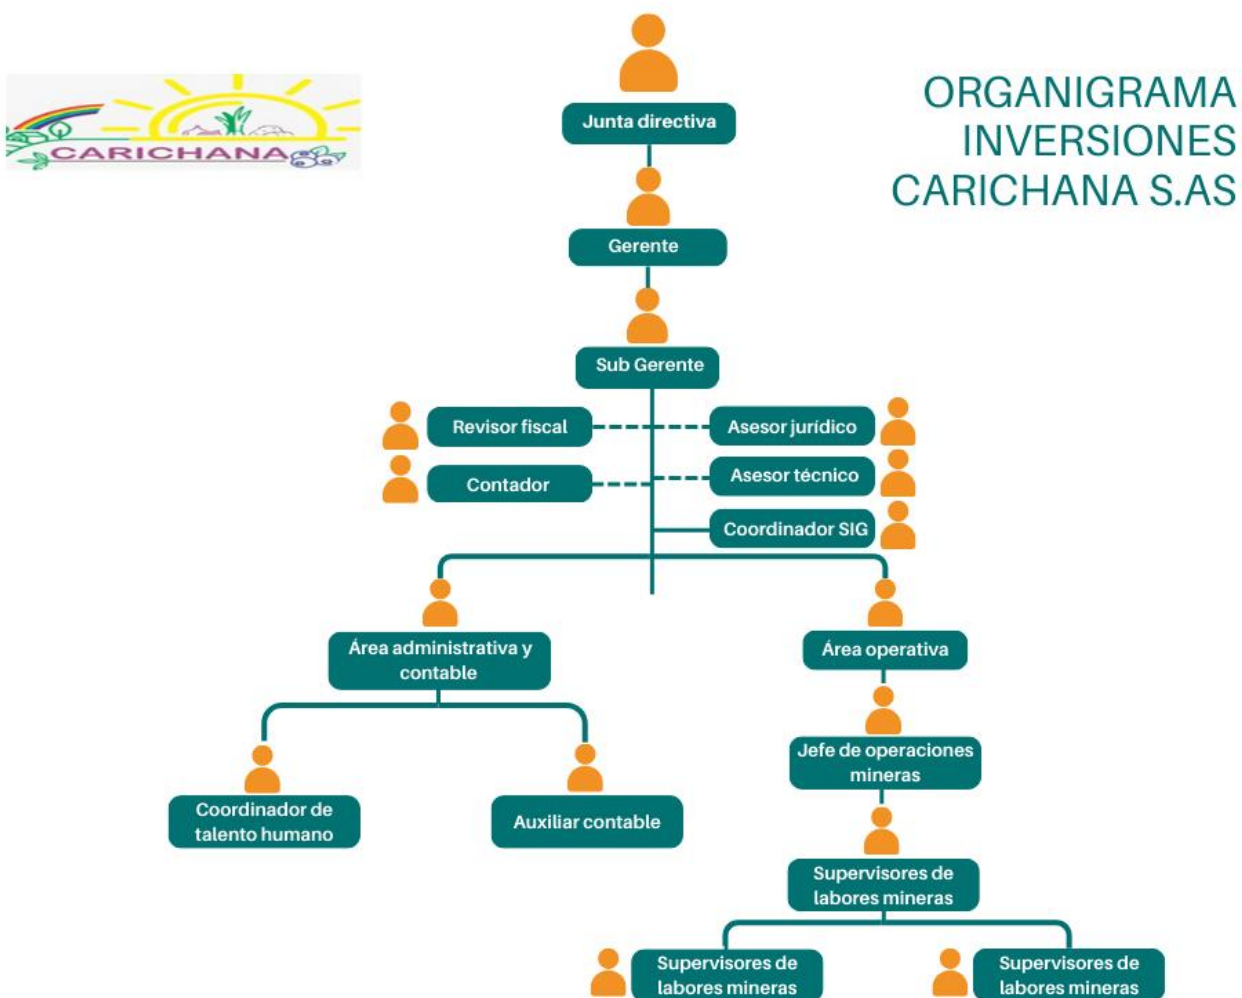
CARICHANA

ORGANIGRAMA INVERSIONES CARICHANA S.AS

Junta directiva

Gerente

Sub Gerente

Revisor fiscal

Asesor jurídico

Contador

Asesor técnico

Coordinador SIG

Área administrativa y contable

Área operativa

Coordinador de talento humano

Auxiliar contable

Jefe de operaciones mineras

Supervisores de labores mineras

Supervisores de labores mineras

Supervisores de labores mineras